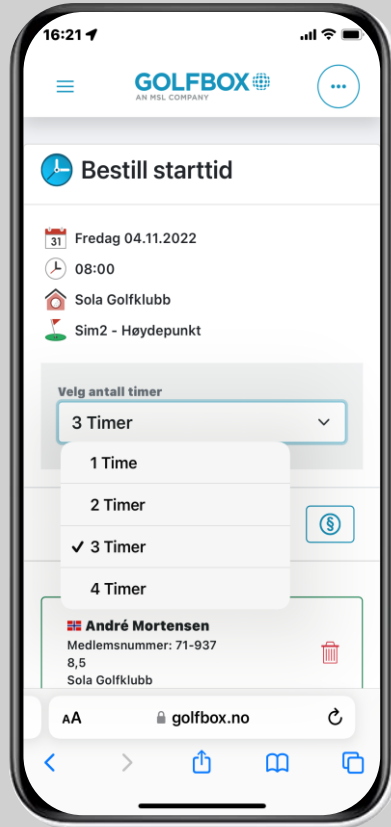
16:21

GOLFBOX
AN MSL COMPANY

Bestill starttid

31 Fredag 04.11.2022

08:00

Sola Golfklubb

Sim2 - Høydepunkt

Velg antall timer

3 Timer

1 Time

2 Timer

✓ 3 Timer

4 Timer

André Mortensen

Medlemsnummer: 71-937

8,5

Sola Golfklubb

AA golfbox.no